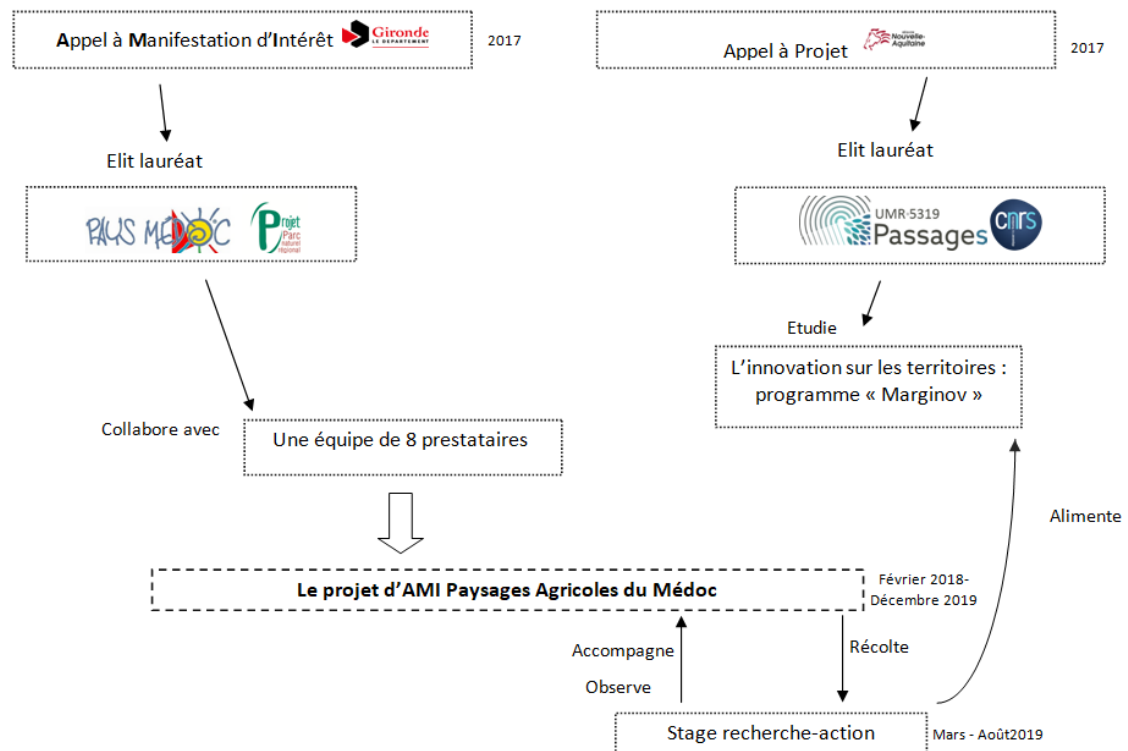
Appel à Manifestation d'Intérêt Gironde LE DÉPARTEMENT 2017

Appel à Projet Nouvelle-Aquitaine 2017

Elit lauréat

Elit lauréat

PAYS MÉDOC Projet Parc naturel régional

UMR 5319 Passages CNRS

Etudie

L'innovation sur les territoires : programme « Marginov »

Collabore avec

Une équipe de 8 prestataires

Alimente

Le projet d'AMI Paysages Agricoles du Médoc

Février 2018-Décembre 2019

Accompagne

Observe

Récolte

Stage recherche-action

Mars - Août2019